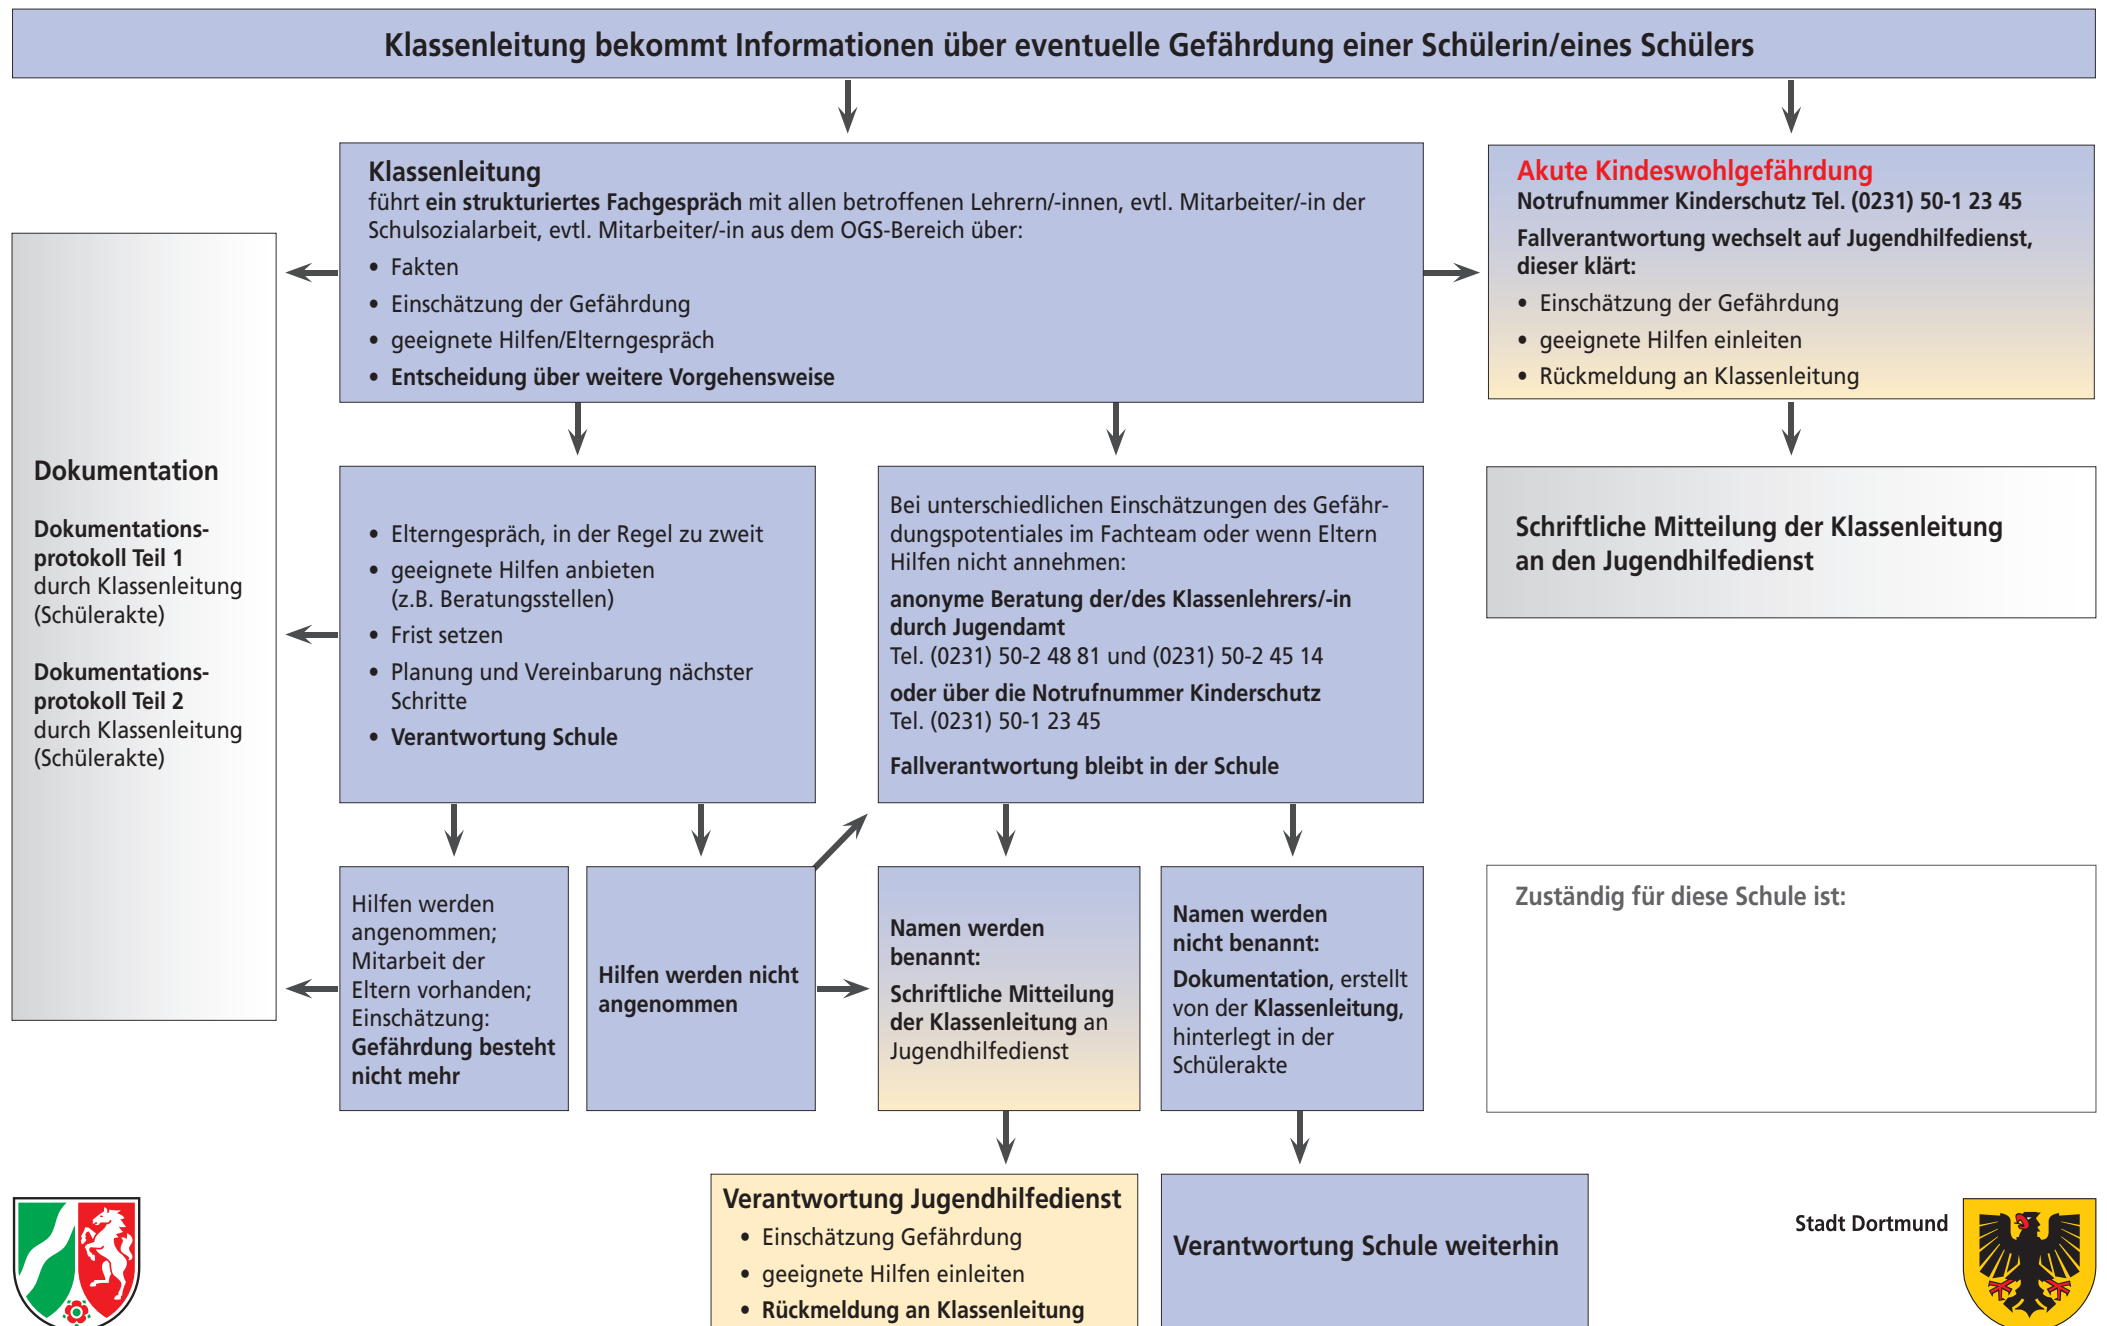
Klassenleitung bekommt Informationen über eventuelle Gefährdung einer Schülerin/eines Schülers

Klassenleitung
führt ein strukturiertes Fachgespräch mit allen betroffenen Lehrern/-innen, evtl. Mitarbeiter/-in der Schulsozialarbeit, evtl. Mitarbeiter/-in aus dem OGS-Bereich über:
• Fakten
• Einschätzung der Gefährdung
• geeignete Hilfen/Elterngespräch
• Entscheidung über weitere Vorgehensweise

Akute Kindeswohlgefährdung
Notrufnummer Kinderschutz Tel. (0231) 50-1 23 45
Fallverantwortung wechselt auf Jugendhilfedienst, dieser klärt:
• Einschätzung der Gefährdung
• geeignete Hilfen einleiten
• Rückmeldung an Klassenleitung

Dokumentation

Dokumentationsprotokoll Teil 1
durch Klassenleitung (Schülerakte)

Dokumentationsprotokoll Teil 2
durch Klassenleitung (Schülerakte)

• Elterngespräch, in der Regel zu zweit
• geeignete Hilfen anbieten (z.B. Beratungsstellen)
• Frist setzen
• Planung und Vereinbarung nächster Schritte
• Verantwortung Schule

Bei unterschiedlichen Einschätzungen des Gefährdungspotentiales im Fachteam oder wenn Eltern Hilfen nicht annehmen:
anonyme Beratung der/des Klassenlehrers/-in durch Jugendamt
Tel. (0231) 50-2 48 81 und (0231) 50-2 45 14
oder über die Notrufnummer Kinderschutz
Tel. (0231) 50-1 23 45
Fallverantwortung bleibt in der Schule

Schriftliche Mitteilung der Klassenleitung an den Jugendhilfedienst

Hilfen werden angenommen; Mitarbeit der Eltern vorhanden; Einschätzung: Gefährdung besteht nicht mehr

Hilfen werden nicht angenommen

Namen werden benannt:
Schriftliche Mitteilung der Klassenleitung an Jugendhilfedienst

Namen werden nicht benannt:
Dokumentation, erstellt von der Klassenleitung, hinterlegt in der Schülerakte

Zuständig für diese Schule ist:

Verantwortung Jugendhilfedienst
• Einschätzung Gefährdung
• geeignete Hilfen einleiten
• Rückmeldung an Klassenleitung

Verantwortung Schule weiterhin

Stadt Dortmund